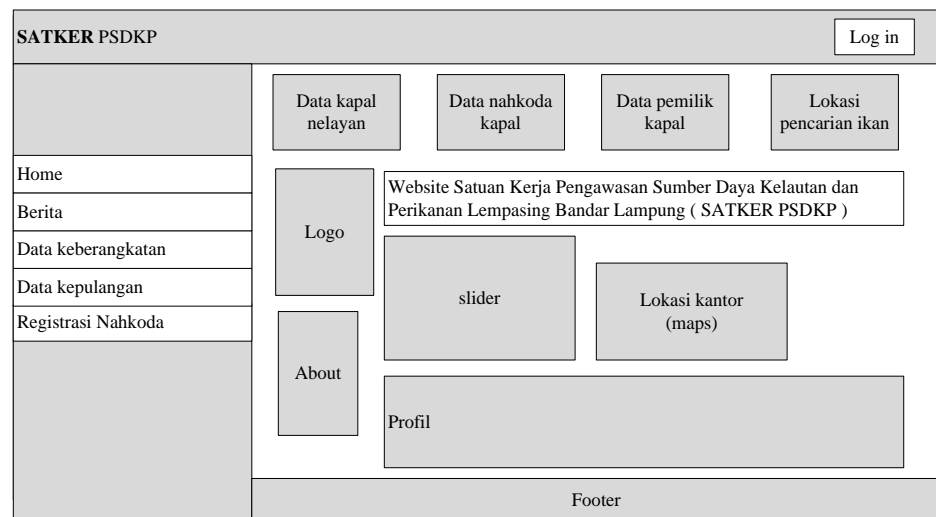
**SATKER** PSDKP

Log in

Data kapal nelayan

Data nahkoda kapal

Data pemilik kapal

Lokasi pencarian ikan

Home

Berita

Data keberangkatan

Data kepulangan

Registrasi Nahkoda

Logo

Website Satuan Kerja Pengawasan Sumber Daya Kelautan dan Perikanan Lempasing Bandar Lampung ( SATKER PSDKP )

slider

Lokasi kantor (maps)

About

Profil

Footer